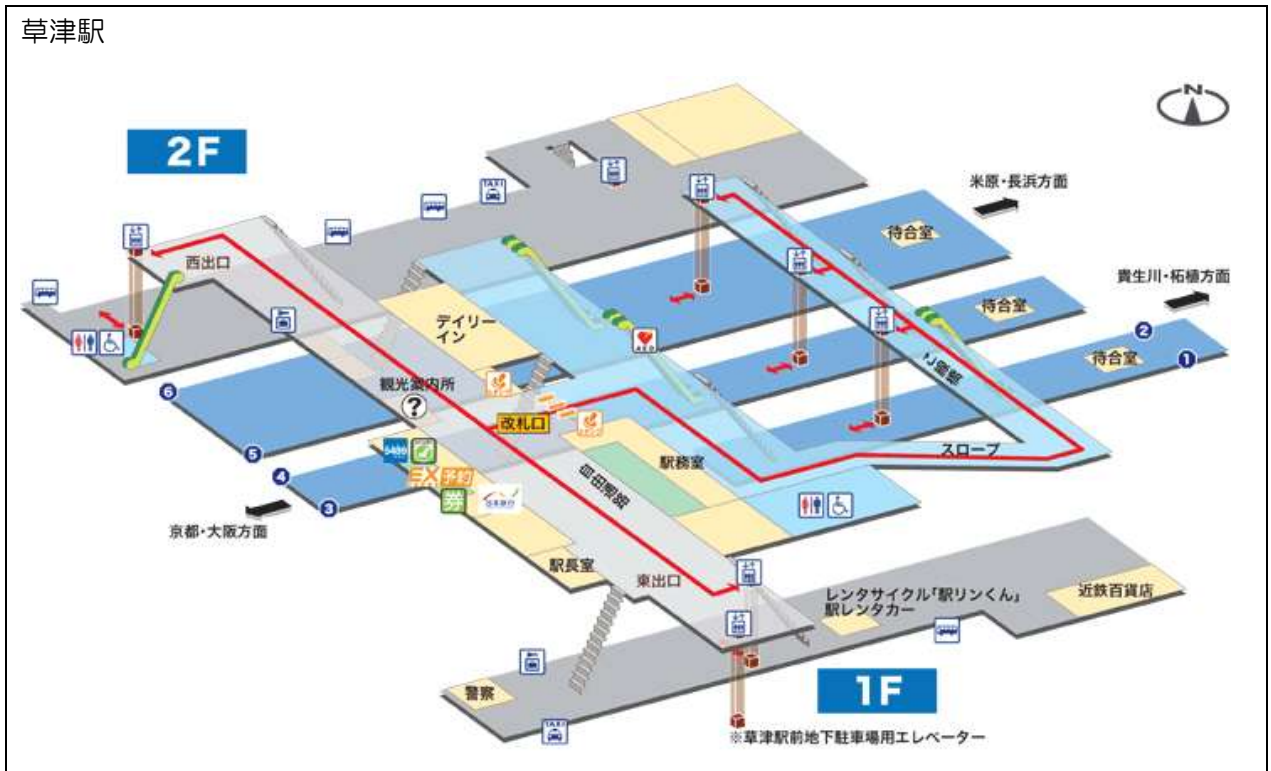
草津駅

2F

米原・長浜方面

待合室

貴生川・柘植方面

待合室

待合室

西出口

デイリーイン

観光案内所

改札口

駅務室

スロープ

京都・大阪方面

駅長室

東出口

レンタサイクル「駅リンくん」
駅レンタカー

近鉄百貨店

警察

1F

※草津駅前地下駐車場用エレベーター

TAXI

TAXI

EX予約

AED

1
2
3
4
5
6